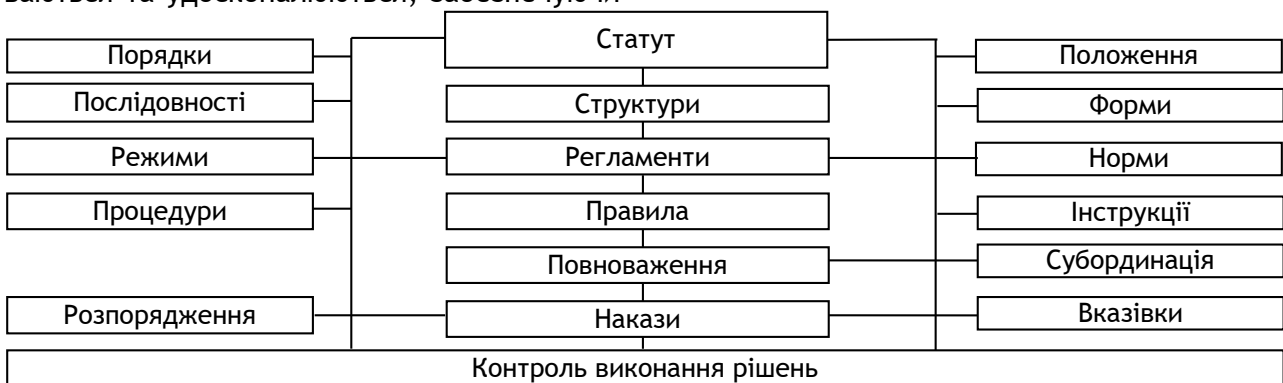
вається та удосконалюється, забезпечуючи

Статут

Порядки

Послідовності

Режими

Процедури

Розпорядження

Структури

Регламенти

Правила

Повноваження

Накази

Положення

Форми

Норми

Інструкції

Субординація

Вказівки

Контроль виконання рішень